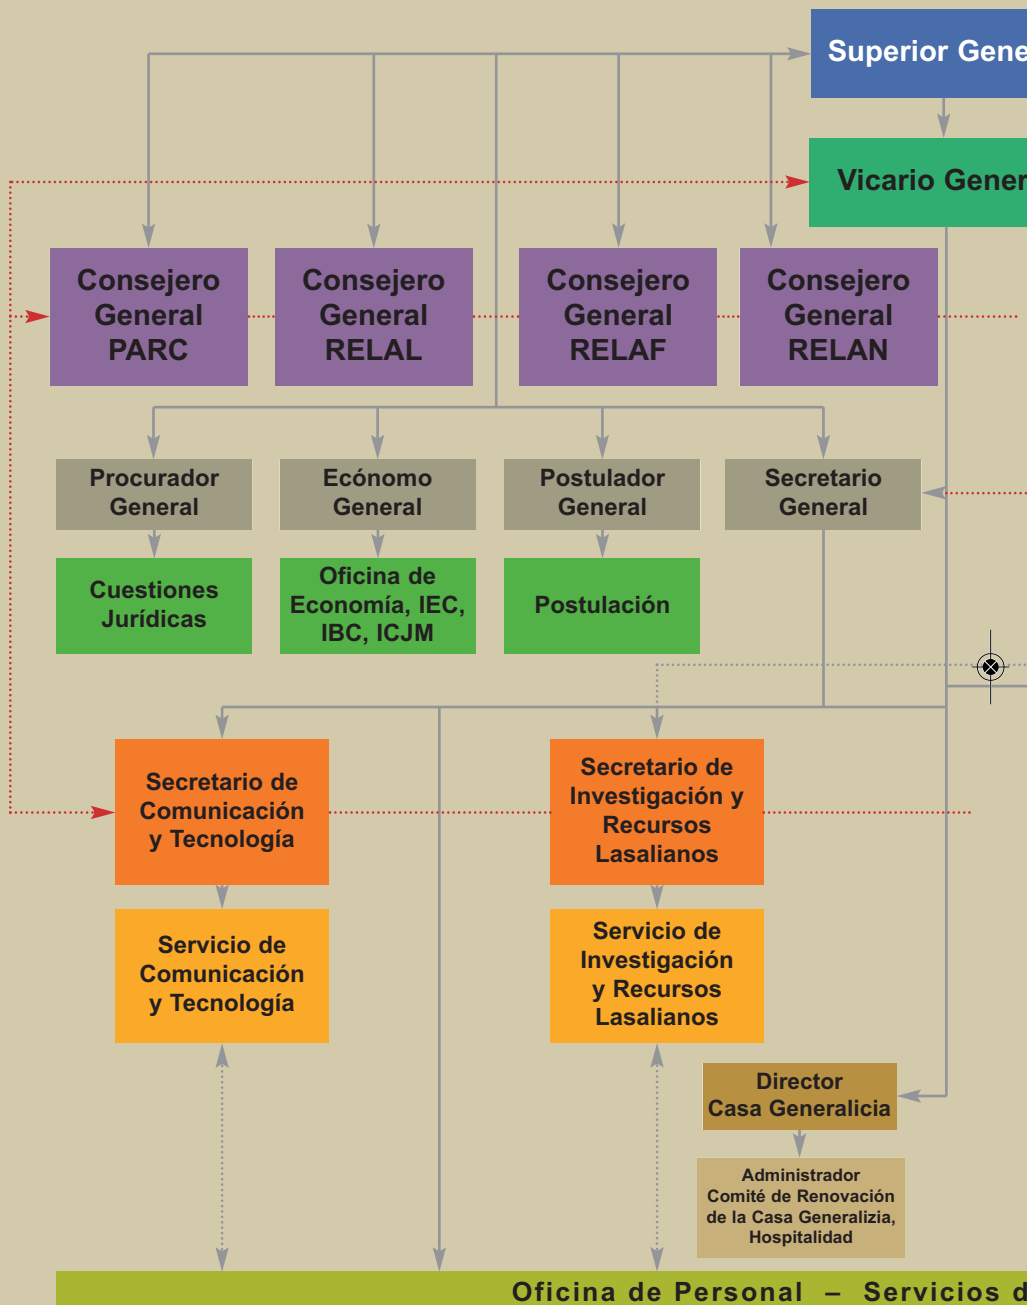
Superior Gene

Vicario Gener

Consejero General PARC

Consejero General RELAL

Consejero General RELAF

Consejero General RELAN

Procurador General

Ecónomo General

Postulador General

Secretario General

Cuestiones Jurídicas

Oficina de Economía, IEC, IBC, ICJM

Postulación

Secretario de Comunicación y Tecnología

Secretario de Investigación y Recursos Lasalianos

Servicio de Comunicación y Tecnología

Servicio de Investigación y Recursos Lasalianos

Director Casa Generalicia

Administrador Comité de Renovación de la Casa Generalizia, Hospitalidad

Oficina de Personal – Servicios d